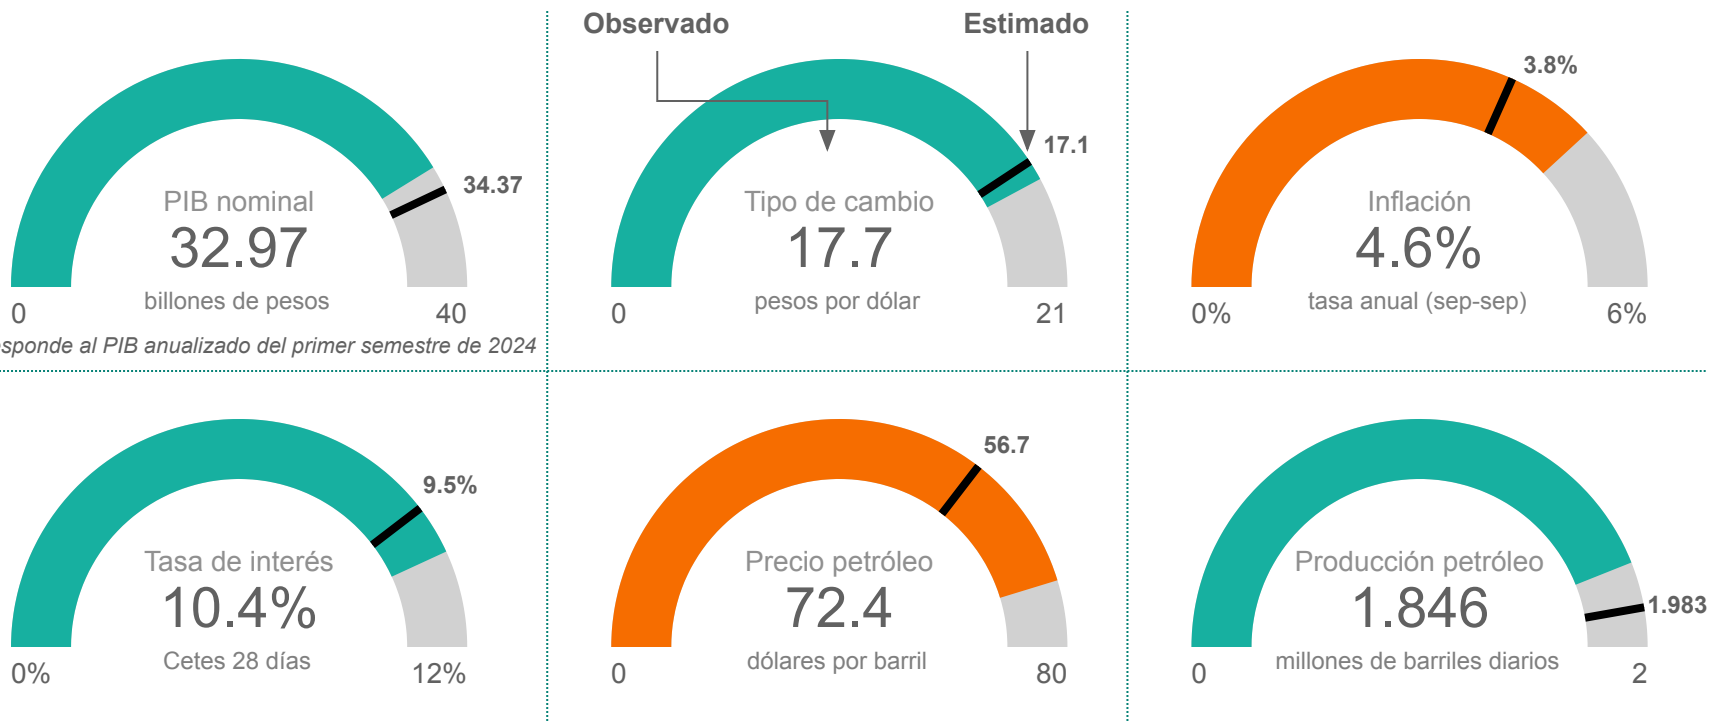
34.37

PIB nominal

32.97

billones de pesos

0

40

sponde al PIB anualizado del primer semestre de 2024

Observado

Estimado

17.1

Tipo de cambio

17.7

pesos por dólar

0

21

3.8%

Inflación

4.6%

tasa anual (sep-sep)

0%

6%

9.5%

Tasa de interés

10.4%

Cetes 28 días

0%

12%

56.7

Precio petróleo

72.4

dólares por barril

0

80

Producción petróleo

1.846

1.983

millones de barriles diarios

0

2